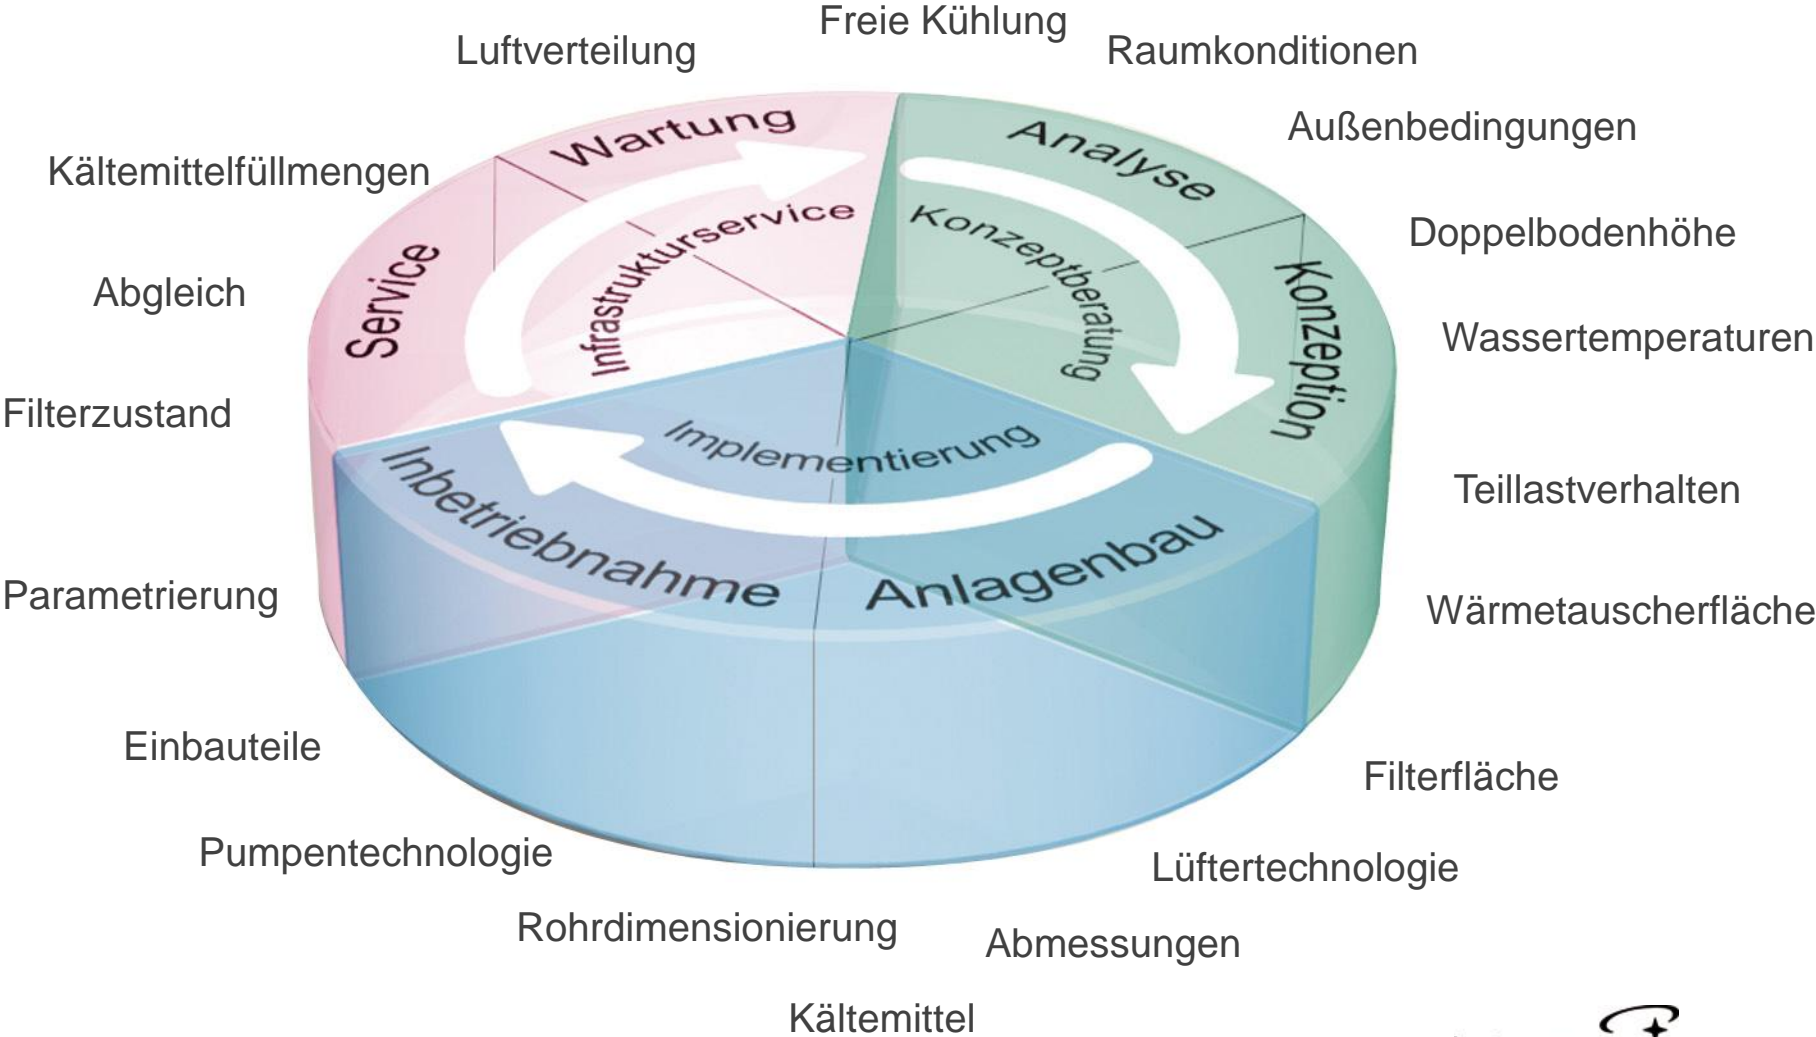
Freie Kühlung
Luftverteilung
Raumkonditionen
Außenbedingungen
Kältemittelfüllmengen
Doppelbodenhöhe
Abgleich
Wassertemperaturen
Filterzustand
Teillastverhalten
Parametrierung
Wärmetauscherfläche
Einbauteile
Filterfläche
Pumpentechnologie
Lüftertechnologie
Rohrdimensionierung
Abmessungen
Kältemittel

Wartung
Analyse
Service
Infrastrukturservice
Konzeptberatung
Konzeption
Implementierung
Inbetriebnahme
Anlagenbau